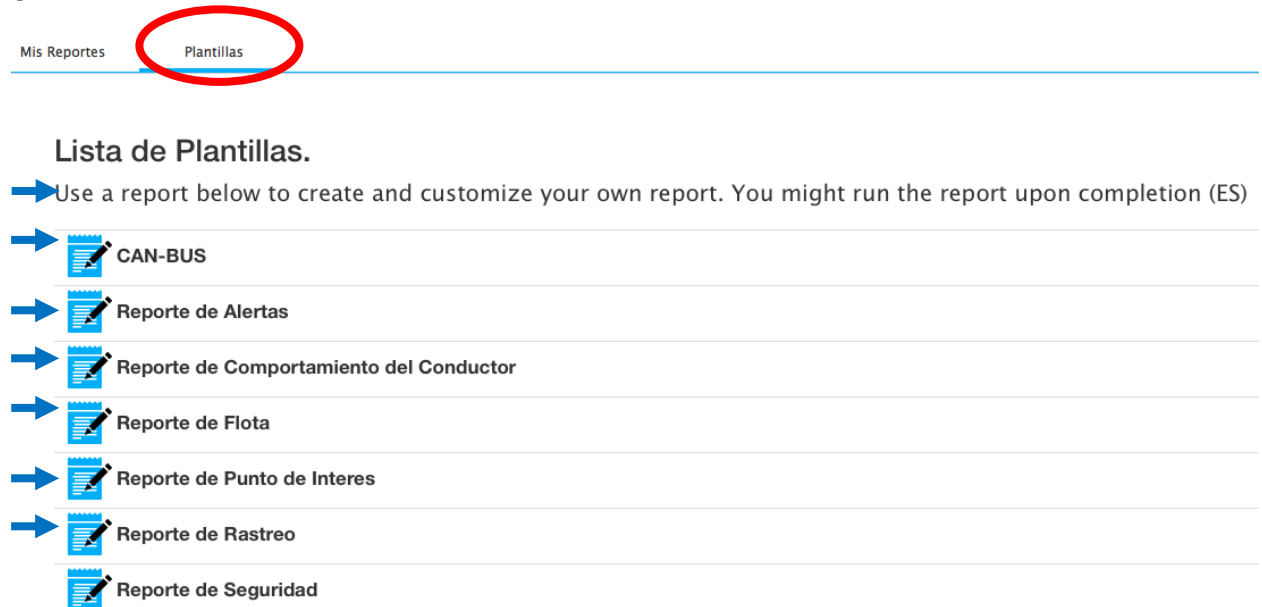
Mis Reportes

Plantillas

Lista de Plantillas.

Use a report below to create and customize your own report. You might run the report upon completion (ES)

CAN-BUS

Reporte de Alertas

Reporte de Comportamiento del Conductor

Reporte de Flota

Reporte de Punto de Interes

Reporte de Rastreo

Reporte de Seguridad